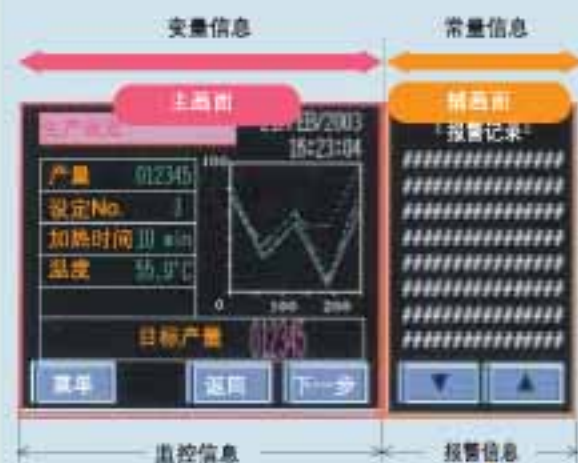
变量信息

常量信息

主画面

辅画面

生产状况

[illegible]/2003
18:23:04

报警记录

产量 012345

设定No. 3

加热时间 10 min

温度 55.9°C

100

0

100

200

##########
##########
##########
##########
##########
##########
##########
##########

目标产量 012345

菜单

返回

下一步

▼

▲

监控信息

报警信息